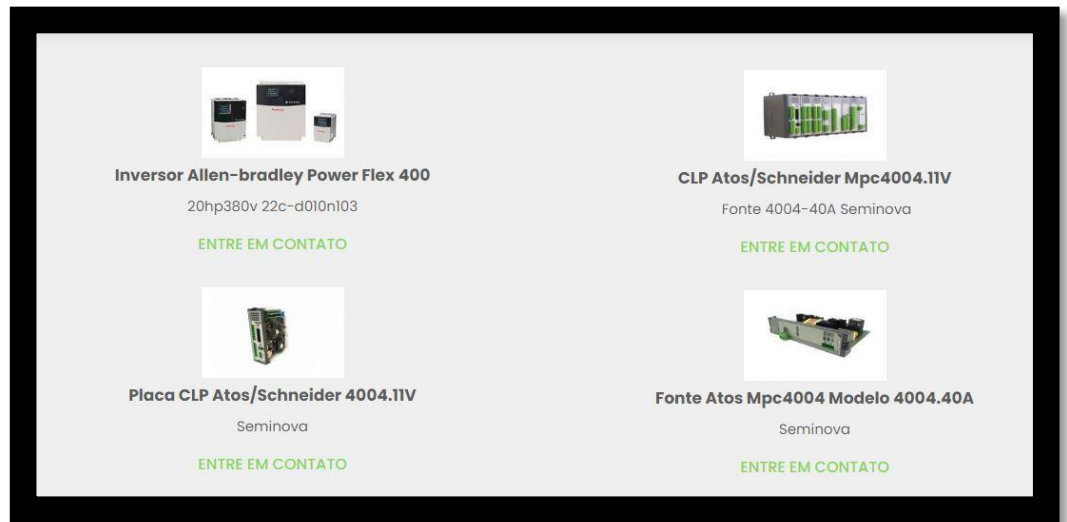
Inversor Allen-bradley Power Flex 400

20hp380v 22c-d010n103

ENTRE EM CONTATO

CLP Atos/Schneider Mpc4004.11V

Fonte 4004-40A Seminova

ENTRE EM CONTATO

Placa CLP Atos/Schneider 4004.11V

Seminova

ENTRE EM CONTATO

Fonte Atos Mpc4004 Modelo 4004.40A

Seminova

ENTRE EM CONTATO